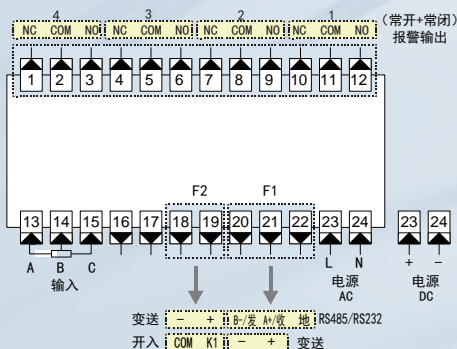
4 3 2 1
NC COM NO NC COM NO NC COM NO NC COM NO
（常开+常闭）
报警输出

1 2 3 4 5 6 7 8 9 10 11 12

F2 F1

13 14 15 16 17 18 19 20 21 22 23 24 23 24

A B C
输入

L N
电源
AC

+ −
电源
DC

变送 − + B-/发 A+/收 地 RS485/RS232
开入 COM K1 − + 变送